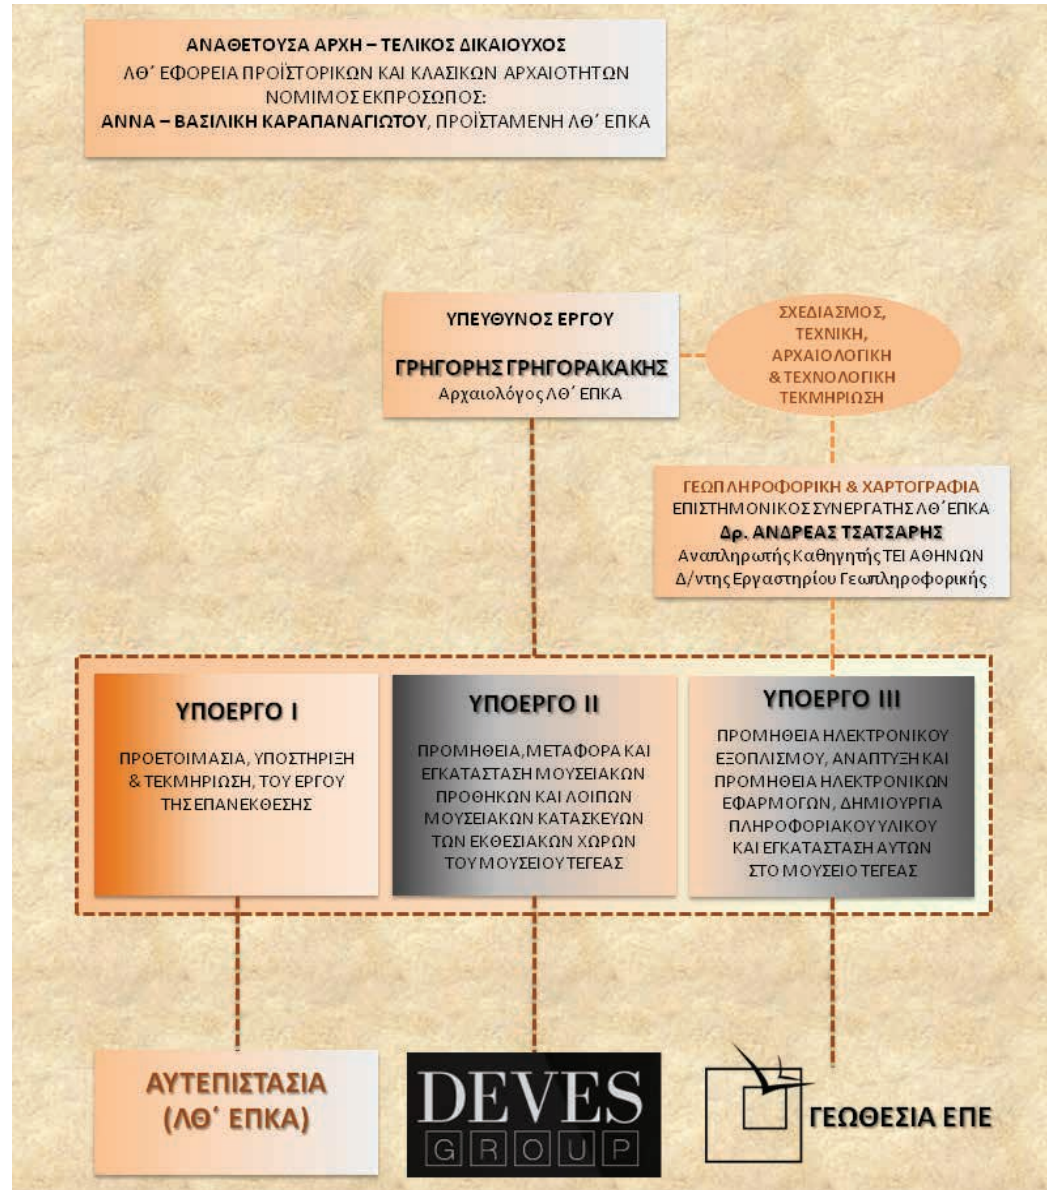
ΑΝΑΘΕΤΟΥΣΑ ΑΡΧΗ – ΤΕΛΙΚΟΣ ΔΙΚΑΙΟΥΧΟΣ
ΛΘ΄ ΕΦΟΡΕΙΑ ΠΡΟΪΣΤΟΡΙΚΩΝ ΚΑΙ ΚΛΑΣΙΚΩΝ ΑΡΧΑΙΟΤΗΤΩΝ
ΝΟΜΙΜΟΣ ΕΚΠΡΟΣΩΠΟΣ:
ΑΝΝΑ – ΒΑΣΙΛΙΚΗ ΚΑΡΑΠΑΝΑΓΙΩΤΟΥ, ΠΡΟΪΣΤΑΜΕΝΗ ΛΘ΄ ΕΠΚΑ

ΥΠΕΥΘΥΝΟΣ ΕΡΓΟΥ
ΓΡΗΓΟΡΗΣ ΓΡΗΓΟΡΑΚΑΚΗΣ
Αρχαιολόγος ΛΘ΄ ΕΠΚΑ

ΣΧΕΔΙΑΣΜΟΣ, ΤΕΧΝΙΚΗ, ΑΡΧΑΙΟΛΟΓΙΚΗ & ΤΕΧΝΟΛΟΓΙΚΗ ΤΕΚΜΗΡΙΩΣΗ

ΓΕΩΠΛΗΡΟΦΟΡΙΚΗ & ΧΑΡΤΟΓΡΑΦΙΑ
ΕΠΙΣΤΗΜΟΝΙΚΟΣ ΣΥΝΕΡΓΑΤΗΣ ΛΘ΄ ΕΠΚΑ
Δρ. ΑΝΔΡΕΑΣ ΤΣΑΤΣΑΡΗΣ
Αναπληρωτής Καθηγητής ΤΕΙ ΑΘΗΝΩΝ
Δ/ντης Εργαστηρίου Γεωπληροφορικής

ΥΠΟΕΡΓΟ Ι
ΠΡΟΕΤΟΙΜΑΣΙΑ, ΥΠΟΣΤΗΡΙΞΗ & ΤΕΚΜΗΡΙΩΣΗ, ΤΟΥ ΕΡΓΟΥ ΤΗΣ ΕΠΑΝΕΚΘΕΣΗΣ

ΥΠΟΕΡΓΟ ΙΙ
ΠΡΟΜΗΘΕΙΑ, ΜΕΤΑΦΟΡΑ ΚΑΙ ΕΓΚΑΤΑΣΤΑΣΗ ΜΟΥΣΕΙΑΚΩΝ ΠΡΟΘΗΚΩΝ ΚΑΙ ΛΟΙΠΩΝ ΜΟΥΣΕΙΑΚΩΝ ΚΑΤΑΣΚΕΥΩΝ ΤΩΝ ΕΚΘΕΣΙΑΚΩΝ ΧΩΡΩΝ ΤΟΥ ΜΟΥΣΕΙΟΥ ΤΕΓΕΑΣ

ΥΠΟΕΡΓΟ ΙΙΙ
ΠΡΟΜΗΘΕΙΑ ΗΛΕΚΤΡΟΝΙΚΟΥ ΕΞΟΠΛΙΣΜΟΥ, ΑΝΑΠΤΥΞΗ ΚΑΙ ΠΡΟΜΗΘΕΙΑ ΗΛΕΚΤΡΟΝΙΚΩΝ ΕΦΑΡΜΟΓΩΝ, ΔΗΜΙΟΥΡΓΙΑ ΠΛΗΡΟΦΟΡΙΑΚΟΥ ΥΛΙΚΟΥ ΚΑΙ ΕΓΚΑΤΑΣΤΑΣΗ ΑΥΤΩΝ ΣΤΟ ΜΟΥΣΕΙΟ ΤΕΓΕΑΣ

ΑΥΤΕΠΙΣΤΑΣΙΑ (ΛΘ΄ ΕΠΚΑ)

DEVES GROUP

ΓΕΩΘΕΣΙΑ ΕΠΕ